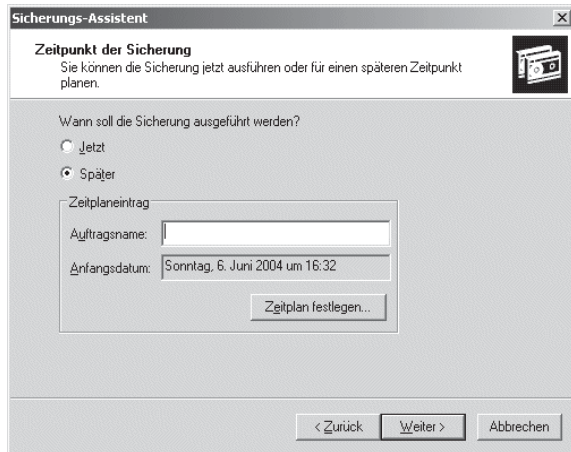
Sicherungs-Assistent

Zeitpunkt der Sicherung
Sie können die Sicherung jetzt ausführen oder für einen späteren Zeitpunkt planen.

Wann soll die Sicherung ausgeführt werden?

Jetzt

Später

Zeitplaneintrag

Auftragsname:

Anfangsdatum: Sonntag, 6. Juni 2004 um 16:32

Zeitplan festlegen...

< Zurück | Weiter > | Abbrechen